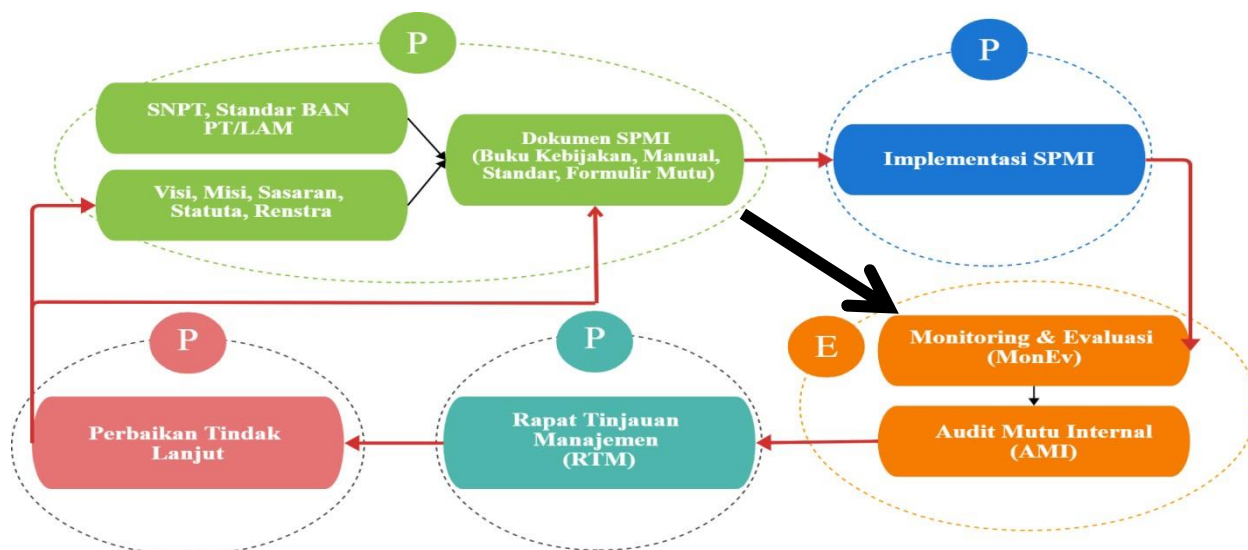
P

SNPT, Standar BAN PT/LAM

Visi, Misi, Sasaran, Statuta, Renstra

Dokumen SPMI (Buku Kebijakan, Manual, Standar, Formulir Mutu)

P

Implementasi SPMI

E

Monitoring & Evaluasi (MonEv)

Audit Mutu Internal (AMI)

P

Rapat Tinjauan Manajemen (RTM)

P

Perbaikan Tindak Lanjut